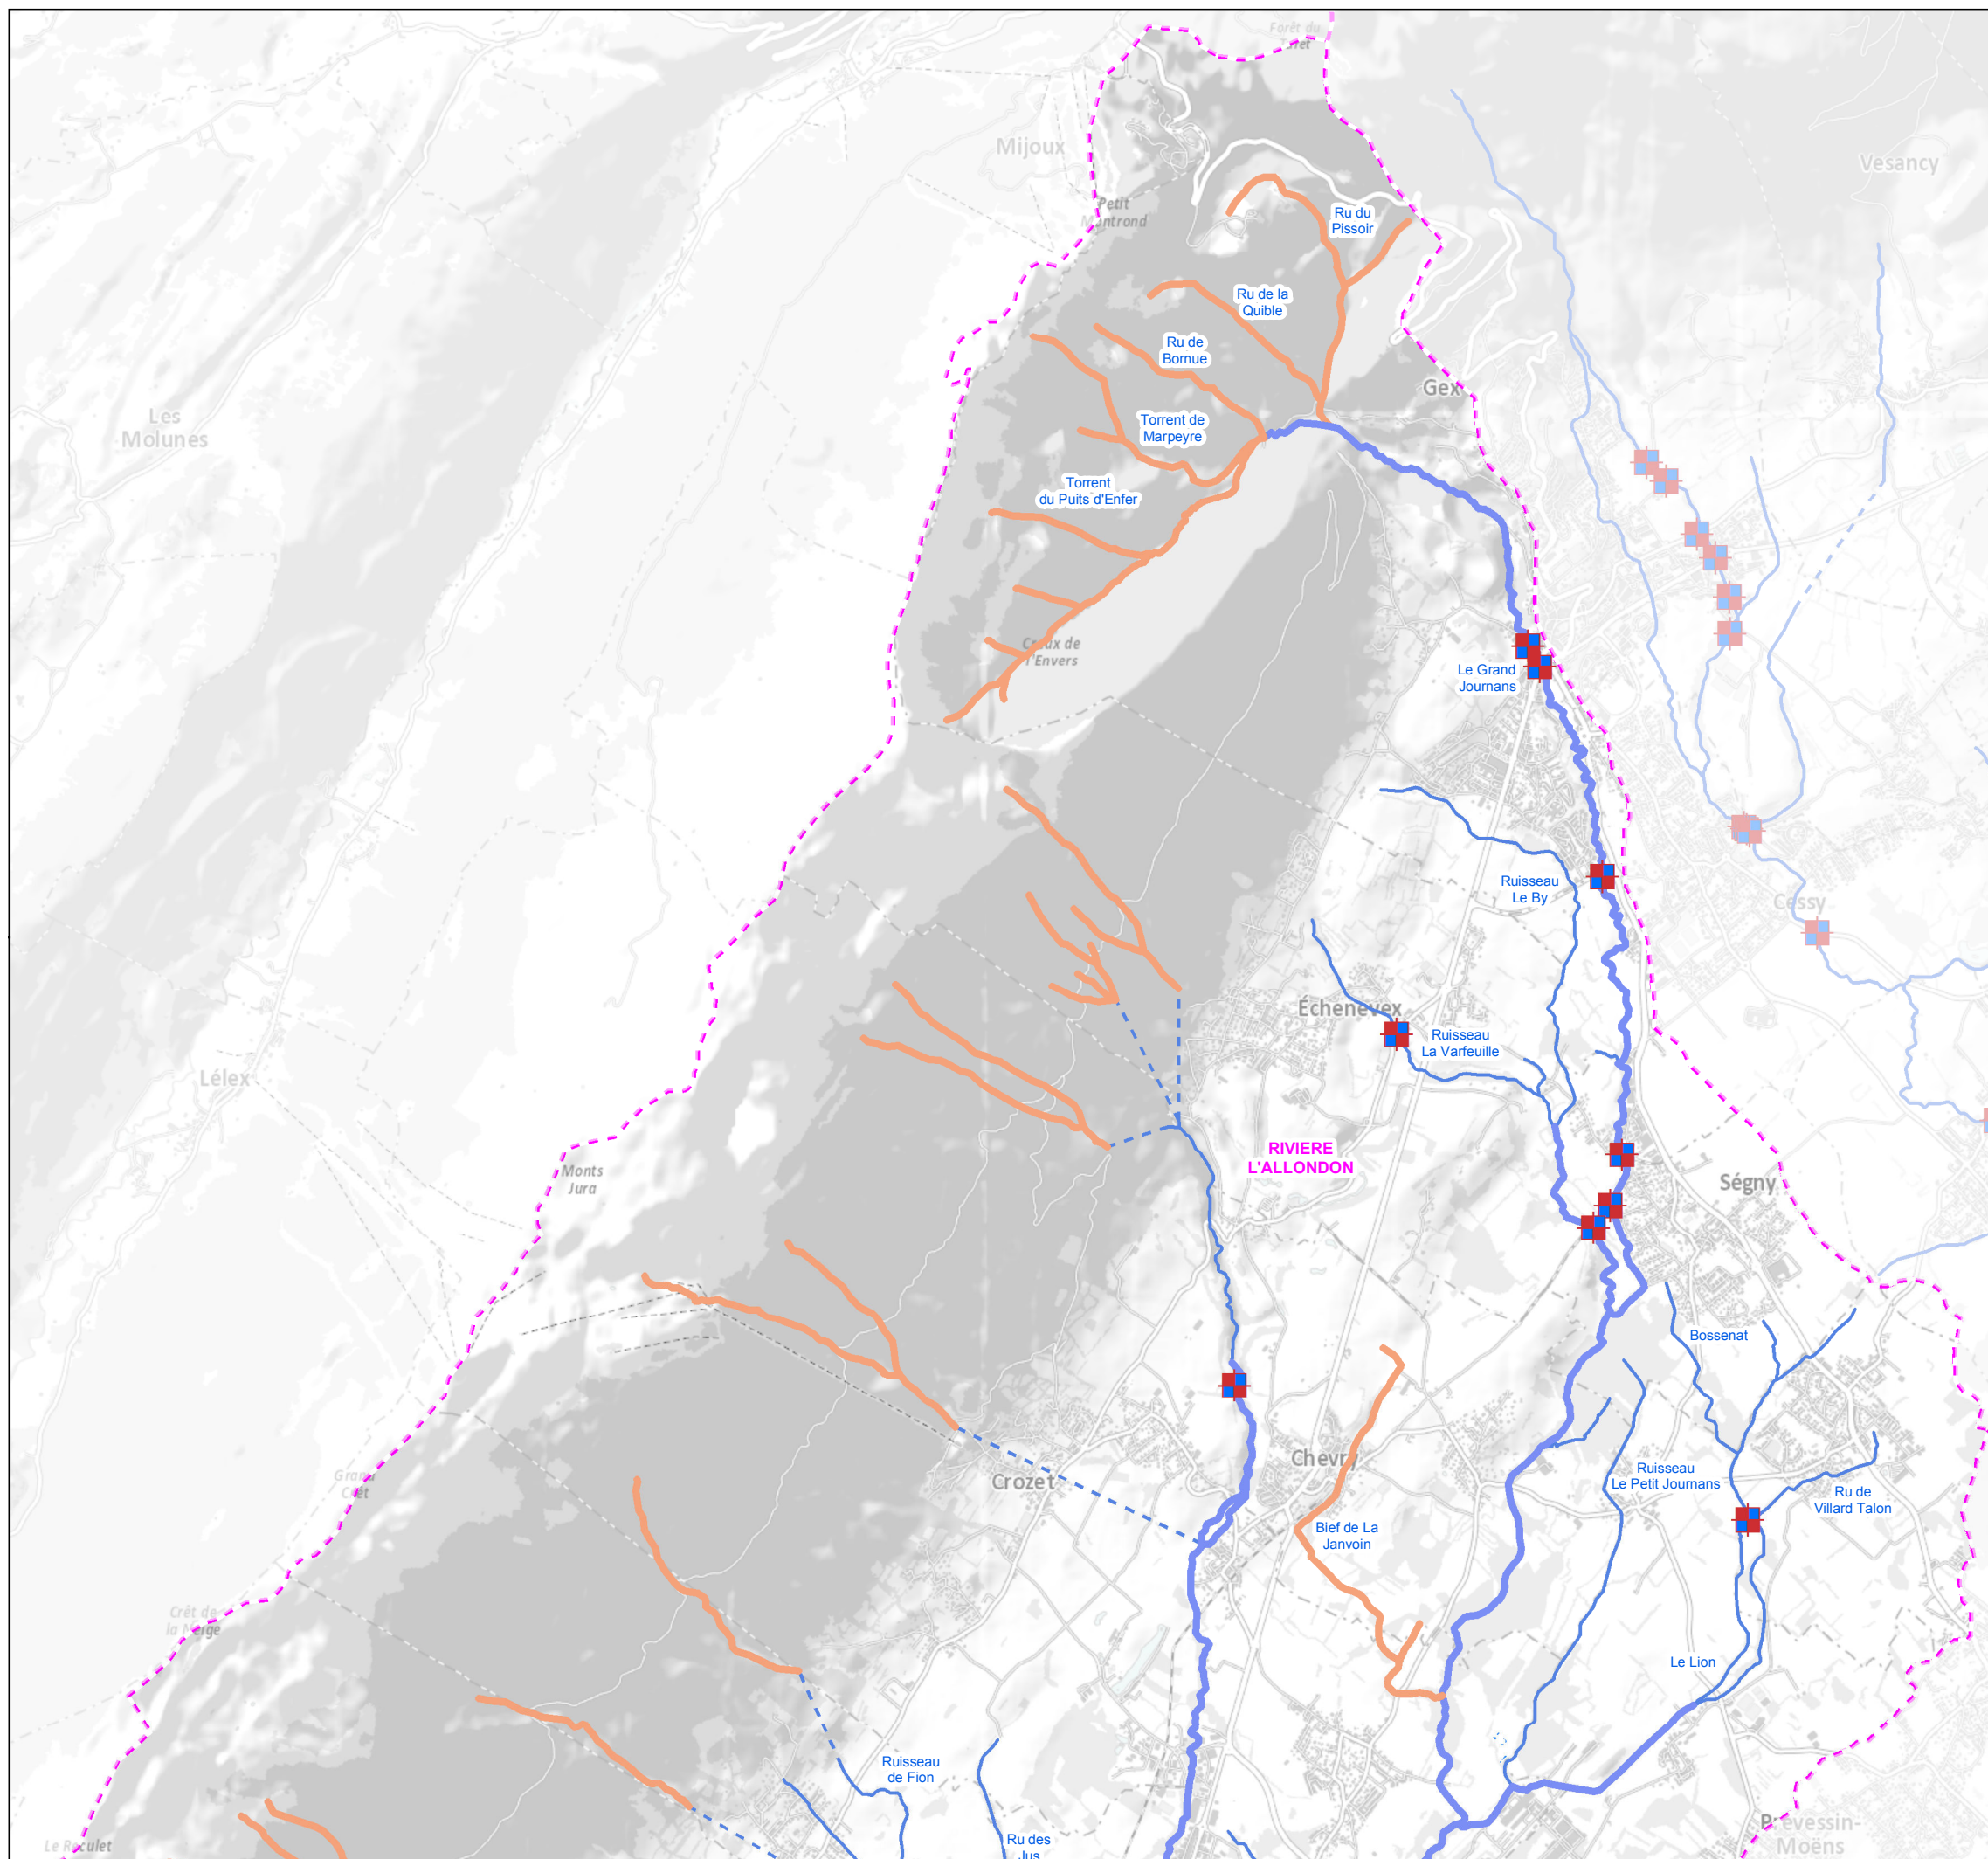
Forêt du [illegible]

Mijoux

Vesancy

Petit Montrond

Ru du Pissoir

Ru de la Quible

Ru de Bornue

Gex

Les Molunes

Torrent de Marpeyre

Torrent du Puits d'Enfer

Creux de l'Envers

Le Grand Journans

Ruisseau Le By

Cessy

Échenevex

Ruisseau La Varfeuille

Lélex

RIVIERE L'ALLONDON

Monts Jura

Ségny

Bossenat

Grand Crêt

Crozet

Chevry

Ruisseau Le Petit Journans

Ru de Villard Talon

Bief de La Janvoin

Crêt de la Neige

Le Lion

Ruisseau de Fion

Ru des Jus

Le Reculet

Prévessin-Moëns